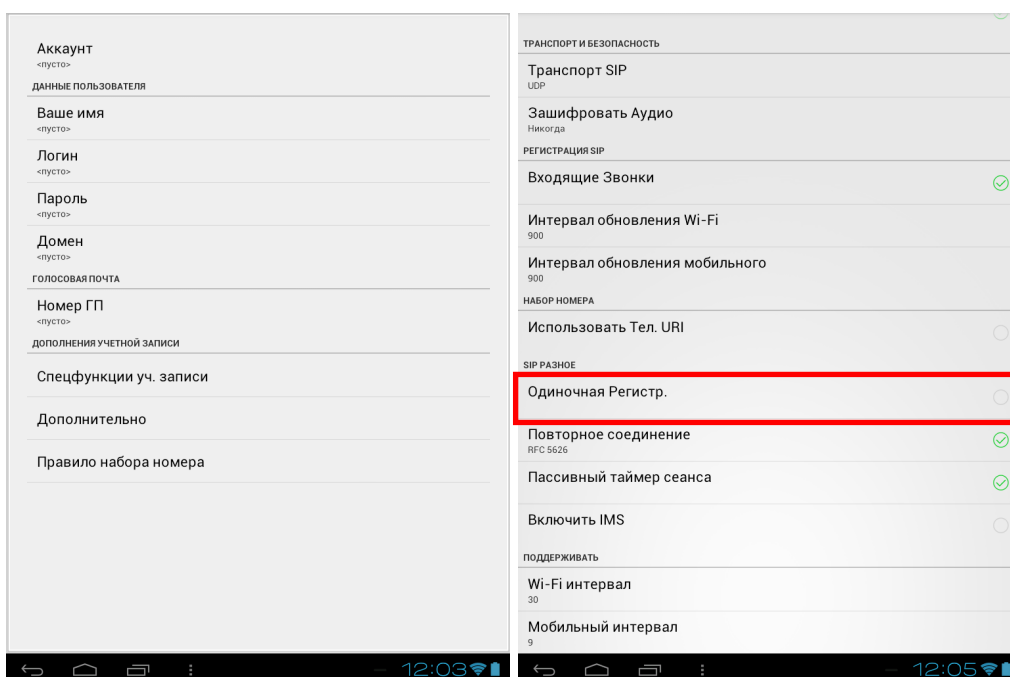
Аккаунт
<пусто>

ДАННЫЕ ПОЛЬЗОВАТЕЛЯ

Ваше имя
<пусто>

Логин
<пусто>

Пароль
<пусто>

Домен
<пусто>

ГОЛОСОВАЯ ПОЧТА

Номер ГП
<пусто>

ДОПОЛНЕНИЯ УЧЕТНОЙ ЗАПИСИ

Спецфункции уч. записи

Дополнительно

Правило набора номера

12:03

ТРАНСПОРТ И БЕЗОПАСНОСТЬ

Транспорт SIP
UDP

Зашифровать Аудио
Никогда

РЕГИСТРАЦИЯ SIP

Входящие Звонки

Интервал обновления Wi-Fi
900

Интервал обновления мобильного
900

НАБОР НОМЕРА

Использовать Тел. URI

SIP РАЗНОЕ

Одиночная Регистр.

Повторное соединение
RFC 5626

Пассивный таймер сеанса

Включить IMS

ПОДДЕРЖИВАТЬ

Wi-Fi интервал
30

Мобильный интервал
9

12:05